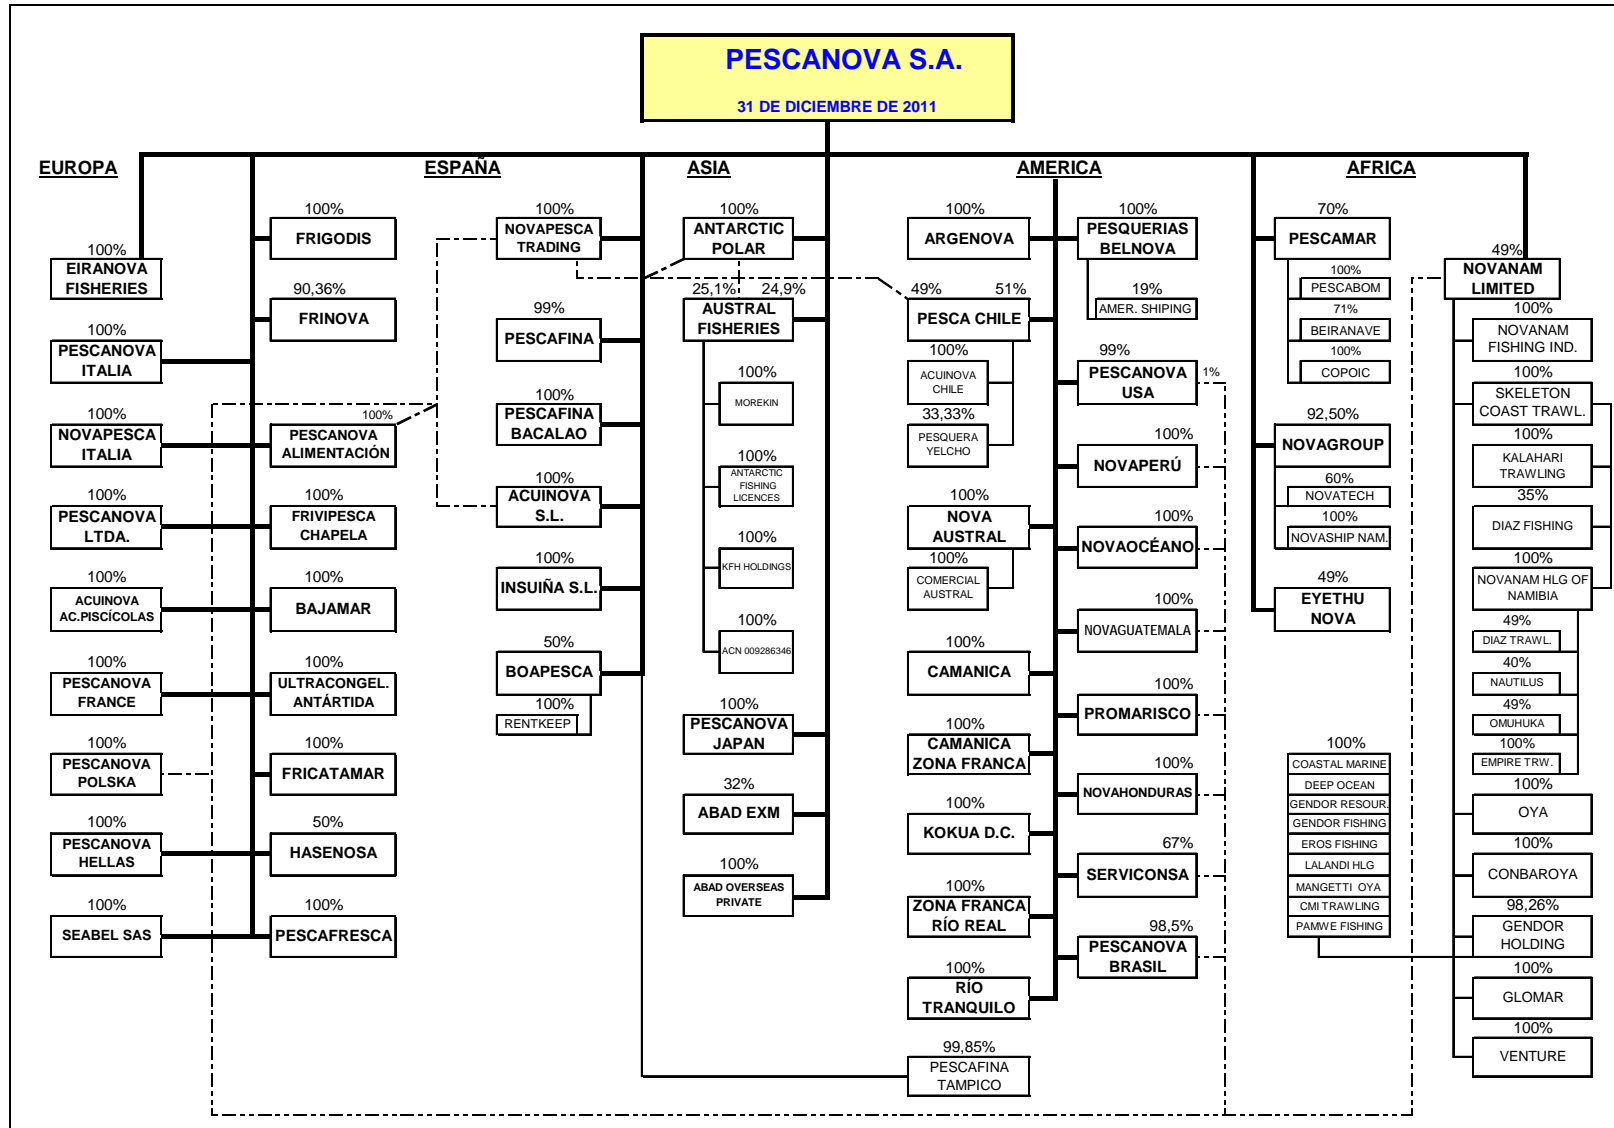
PESCANOVA S.A.

31 DE DICIEMBRE DE 2011

EUROPA

ESPAÑA

ASIA

AMERICA

AFRICA

100%
EIRANOVA FISHERIES

100%
PESCANOVA ITALIA

100%
NOVAPESCA ITALIA

100%
PESCANOVA LTDA.

100%
ACUINOVA AC.PISCÍCOLAS

100%
PESCANOVA FRANCE

100%
PESCANOVA POLSKA

100%
PESCANOVA HELLAS

100%
SEABEL SAS

100%
FRIGODIS

90,36%
FRINOVA

100%
PESCANOVA ALIMENTACIÓN

100%
FRIVIPESCA CHAPELA

100%
BAJAMAR

100%
ULTRACONGEL. ANTÁRTIDA

100%
FRICATAMAR

50%
HASENOSA

100%
PESCAFRESCA

100%
NOVAPESCA TRADING

99%
PESCAFINA

100%
PESCAFINA BACALAO

100%
ACUINOVA S.L.

100%
INSUIÑA S.L.

50%
BOAPESCA

100%
RENTKEEP

100%
ANTARCTIC POLAR

25,1% 24,9%
AUSTRAL FISHERIES

100%
MOREKIN

100%
ANTARCTIC FISHING LICENCES

100%
KFH HOLDINGS

100%
ACN 009286346

100%
PESCANOVA JAPAN

32%
ABAD EXM

100%
ABAD OVERSEAS PRIVATE

100%
ARGENOVA

49% 51%
PESCA CHILE

100%
ACUINOVA CHILE

33,33%
PESQUERA YELCHO

100%
NOVA AUSTRAL

100%
COMERCIAL AUSTRAL

100%
CAMANICA

100%
CAMANICA ZONA FRANCA

100%
KOKUA D.C.

100%
ZONA FRANCA RÍO REAL

100%
RÍO TRANQUILO

99,85%
PESCAFINA TAMPICO

100%
PESQUERIAS BELNOVA

19%
AMER. SHIPING

99%
PESCANOVA USA
1%

100%
NOVAPERÚ

100%
NOVAOCÉANO

100%
NOVAGUATEMALA

100%
PROMARISCO

100%
NOVAHONDURAS

67%
SERVICONSA

98,5%
PESCANOVA BRASIL

70%
PESCAMAR

100%
PESCABOM

71%
BEIRANAVE

100%
COPOIC

92,50%
NOVAGROUP

60%
NOVATECH

100%
NOVASHIP NAM.

49%
EYETHU NOVA

100%
COASTAL MARINE
DEEP OCEAN
GENDOR RESOUR.
GENDOR FISHING
EROS FISHING
LALANDI HLG
MANGETTI OYA
CMI TRAWLING
PAMWE FISHING

49%
NOVANAM LIMITED

100%
NOVANAM FISHING IND.

100%
SKELETON COAST TRAWL.

100%
KALAHARI TRAWLING

35%
DIAZ FISHING

100%
NOVANAM HLG OF NAMIBIA

49%
DIAZ TRAWL.

40%
NAUTILUS

49%
OMUHUKA

100%
EMPIRE TRW.

100%
OYA

100%
CONBAROYA

98,26%
GENDOR HOLDING

100%
GLOMAR

100%
VENTURE